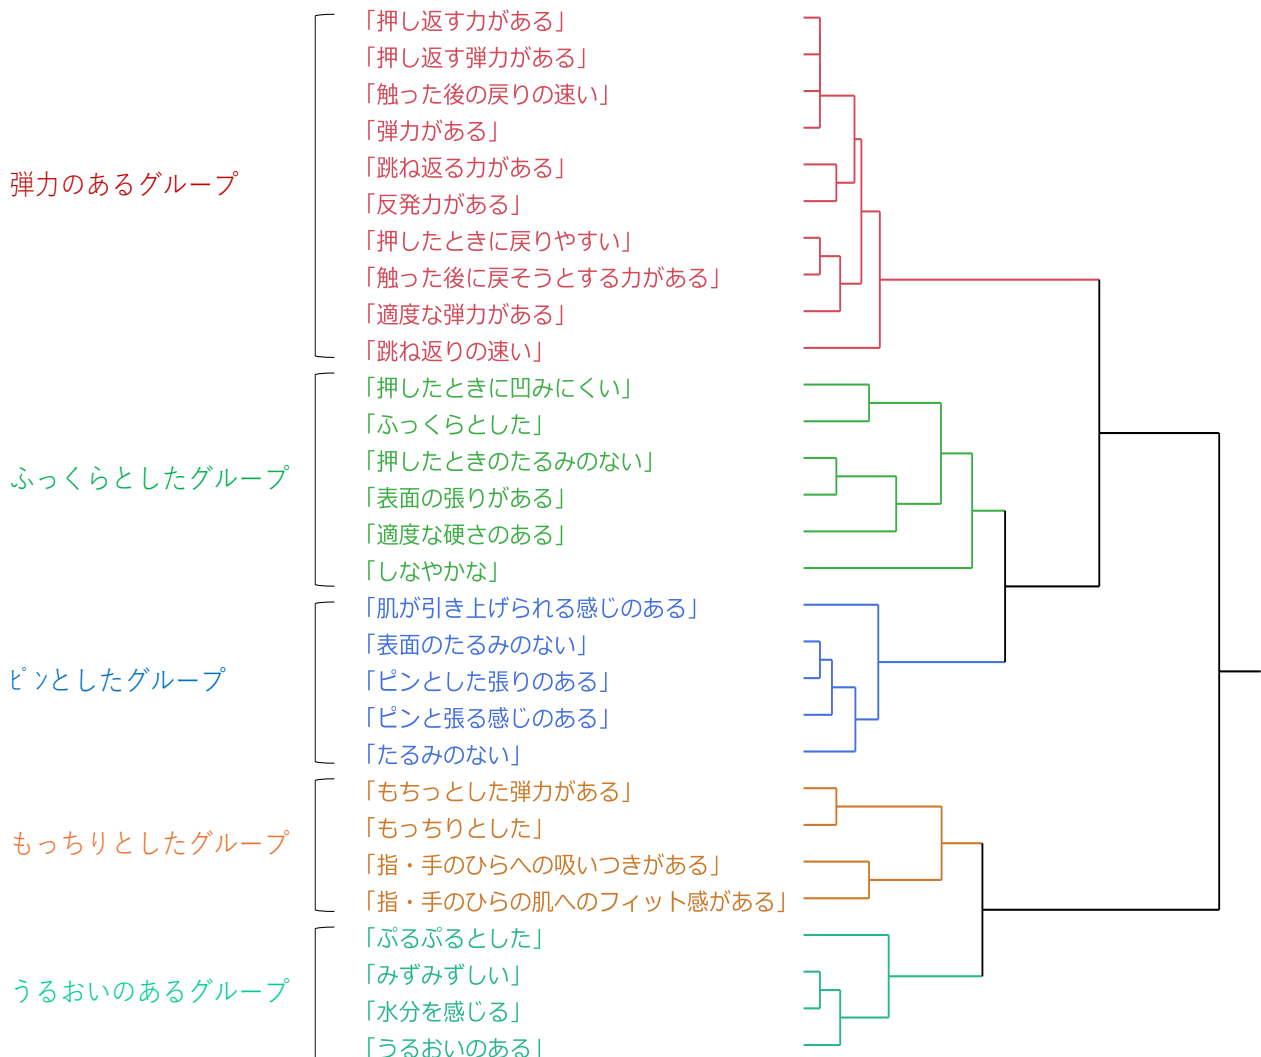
弾力のあるグループ

「押し返す力がある」
「押し返す弾力がある」
「触った後の戻りの速い」
「弾力がある」
「跳ね返る力がある」
「反発力がある」
「押したときに戻りやすい」
「触った後に戻そうとする力がある」
「適度な弾力がある」
「跳ね返りの速い」

ふっくらとしたグループ

「押したときに凹みにくい」
「ふっくらとした」
「押したときのたるみのない」
「表面の張りがある」
「適度な硬さのある」
「しなやかな」

ピンとしたグループ

「肌が引き上げられる感じのある」
「表面のたるみのない」
「ピンとした張りのある」
「ピンと張る感じのある」
「たるみのない」

もっちりとしたグループ

「もちっとした弾力がある」
「もっちりとした」
「指・手のひらへの吸いつきがある」
「指・手のひらの肌へのフィット感がある」

うるおいのあるグループ

「ぷるぷるとした」
「みずみずしい」
「水分を感じる」
「うるおいのある」